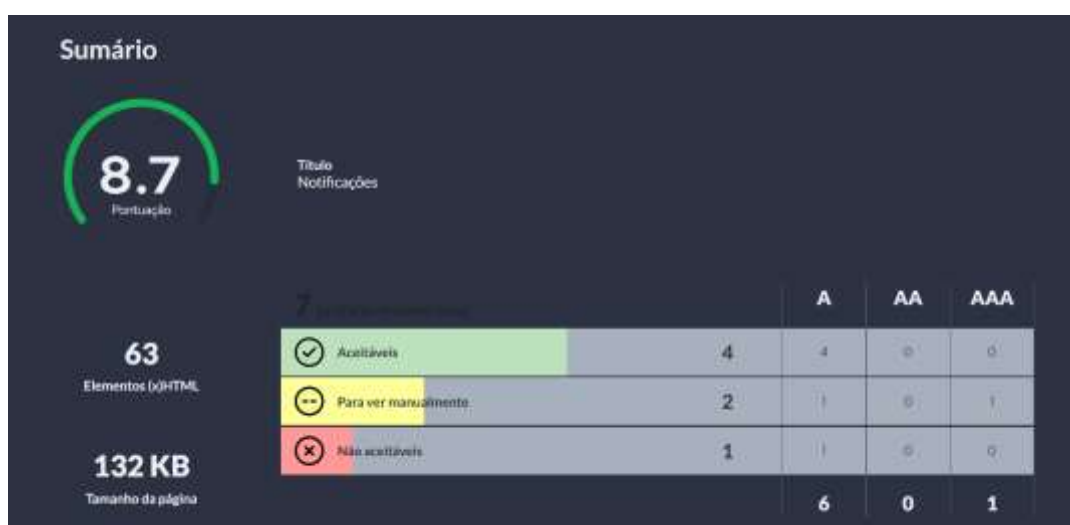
Sumário

8.7
Pontuação

Título
Notificações

63
Elementos (x)HTML

132 KB
Tamanho da página

| 7 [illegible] | | A | AA | AAA |
|---|---|---|---|---|
| Aceitáveis | 4 | 4 | 0 | 0 |
| Para ver manualmente | 2 | 1 | 0 | 1 |
| Não aceitáveis | 1 | 1 | 0 | 0 |
| | | 6 | 0 | 1 |